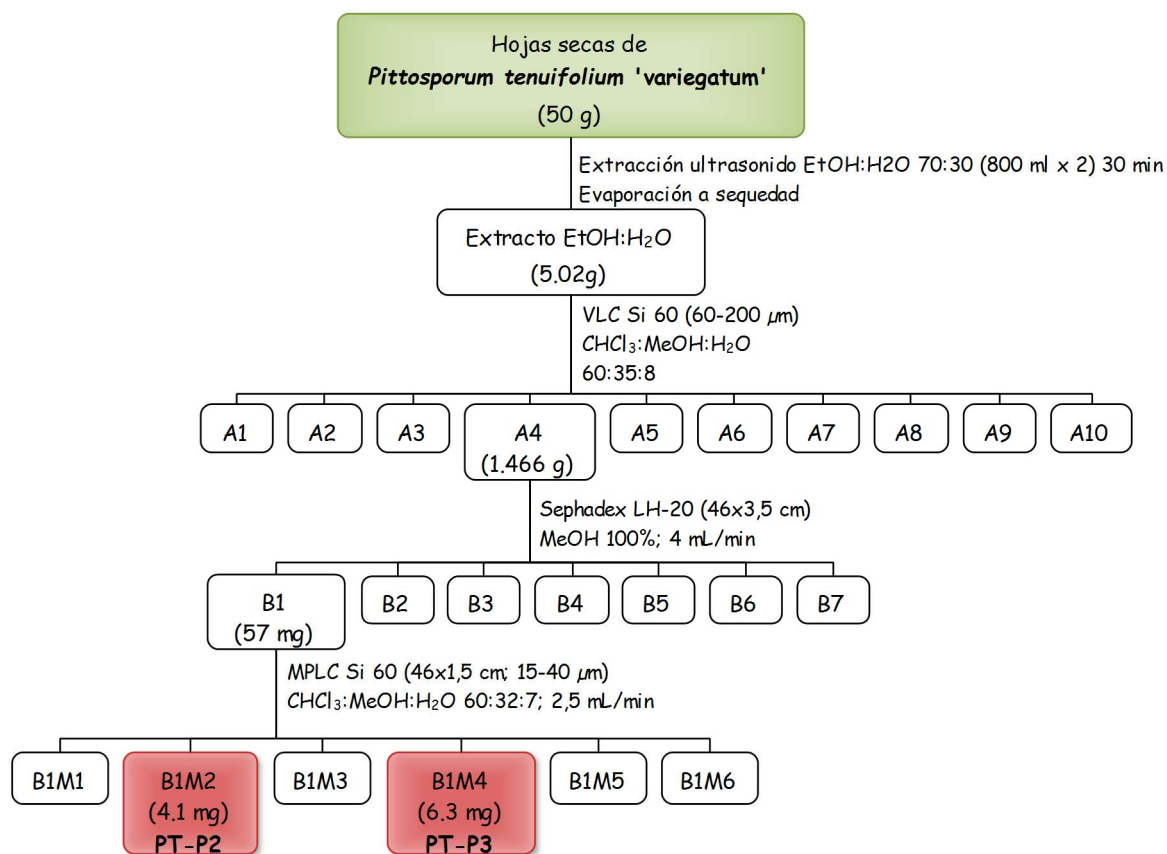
Hojas secas de
**Pittosporum tenuifolium 'variegatum'**
(50 g)

Extracción ultrasonido EtOH:H2O 70:30 (800 ml x 2) 30 min
Evaporación a sequedad

Extracto EtOH:$H_2O$
(5.02g)

VLC Si 60 (60-200 $\mu$m)
$CHCl_3$:MeOH:$H_2O$
60:35:8

A1
A2
A3
A4
(1.466 g)
A5
A6
A7
A8
A9
A10

Sephadex LH-20 (46x3,5 cm)
MeOH 100%; 4 mL/min

B1
(57 mg)
B2
B3
B4
B5
B6
B7

MPLC Si 60 (46x1,5 cm; 15-40 $\mu$m)
$CHCl_3$:MeOH:$H_2O$ 60:32:7; 2,5 mL/min

B1M1
B1M2
(4.1 mg)
**PT-P2**
B1M3
B1M4
(6.3 mg)
**PT-P3**
B1M5
B1M6